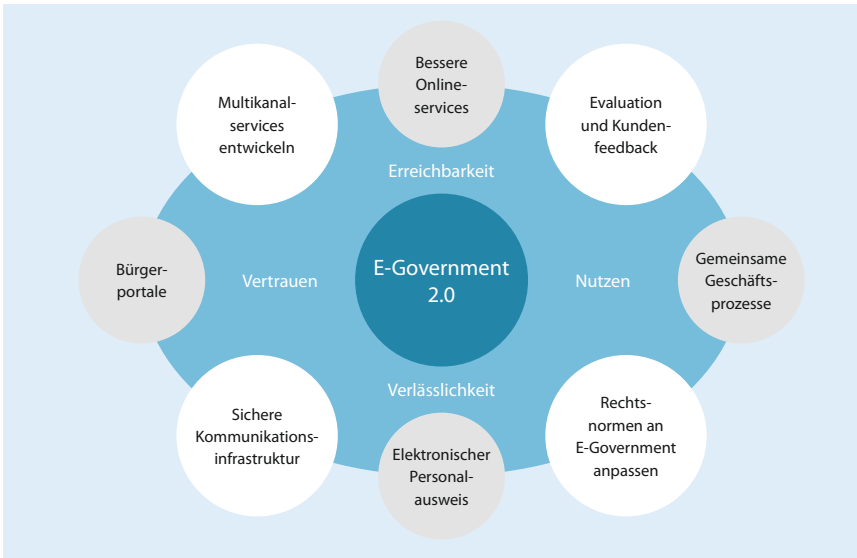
Bessere Onlineservices

Multikanalservices entwickeln

Evaluation und Kundenfeedback

Erreichbarkeit

Bürgerportale

Vertrauen

E-Government 2.0

Nutzen

Gemeinsame Geschäftsprozesse

Verlässlichkeit

Sichere Kommunikationsinfrastruktur

Elektronischer Personalausweis

Rechtsnormen an E-Government anpassen